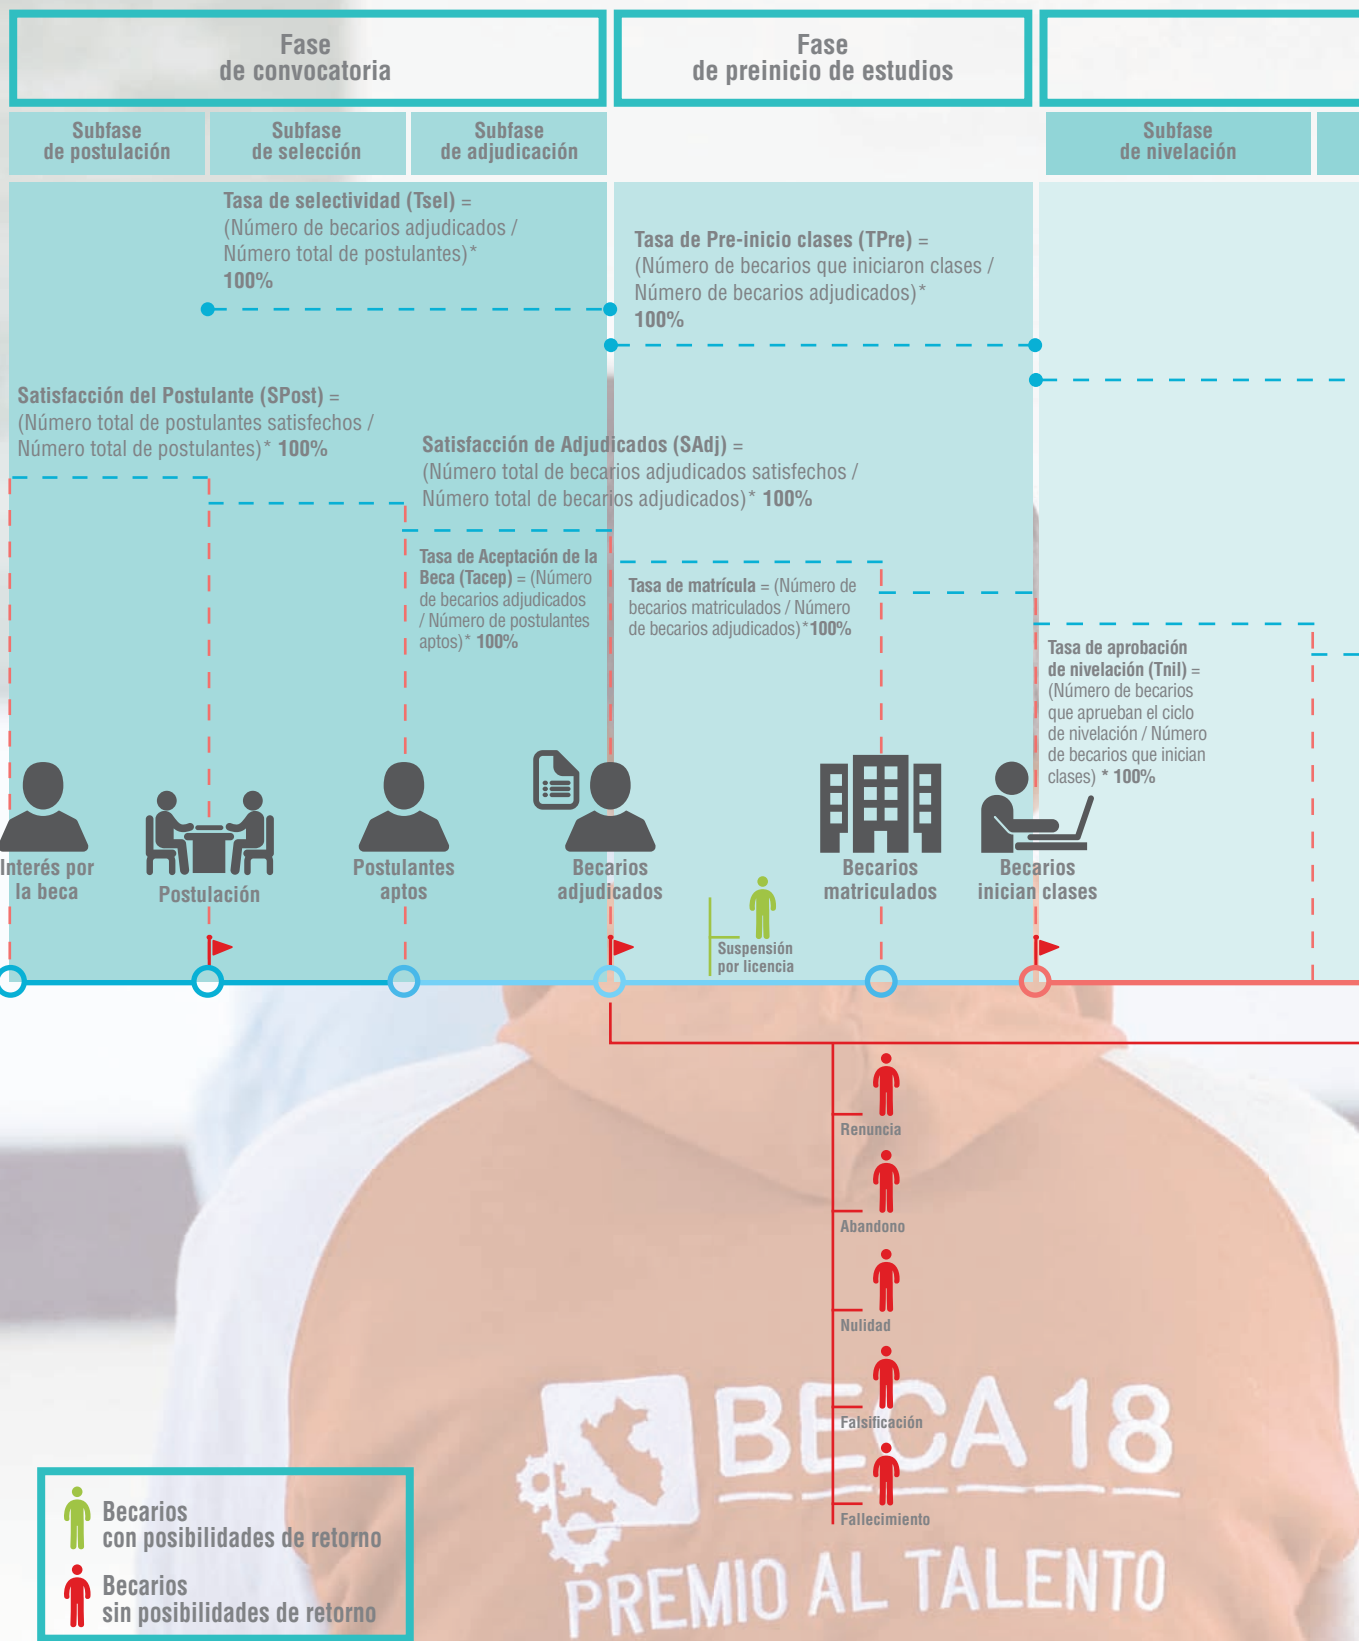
Fase
de convocatoria

Fase
de preinicio de estudios

Subfase
de postulación

Subfase
de selección

Subfase
de adjudicación

Subfase
de nivelación

Tasa de selectividad (Tsel) = (Número de becarios adjudicados / Número total de postulantes)* 100%

Tasa de Pre-inicio clases (TPre) = (Número de becarios que iniciaron clases / Número de becarios adjudicados)* 100%

Satisfacción del Postulante (SPost) = (Número total de postulantes satisfechos / Número total de postulantes)* 100%

Satisfacción de Adjudicados (SAdj) = (Número total de becarios adjudicados satisfechos / Número total de becarios adjudicados)* 100%

Tasa de Aceptación de la Beca (Tacep) = (Número de becarios adjudicados / Número de postulantes aptos)* 100%

Tasa de matrícula = (Número de becarios matriculados / Número de becarios adjudicados)*100%

Tasa de aprobación de nivelación (Tnil) = (Número de becarios que aprueban el ciclo de nivelación / Número de becarios que inician clases) * 100%

Interés por la beca

Postulación

Postulantes aptos

Becarios adjudicados

Becarios matriculados

Becarios inician clases

Suspensión por licencia

Renuncia

Abandono

Nulidad

Falsificación

Fallecimiento

BECA 18

PREMIO AL TALENTO

Becarios con posibilidades de retorno

Becarios sin posibilidades de retorno